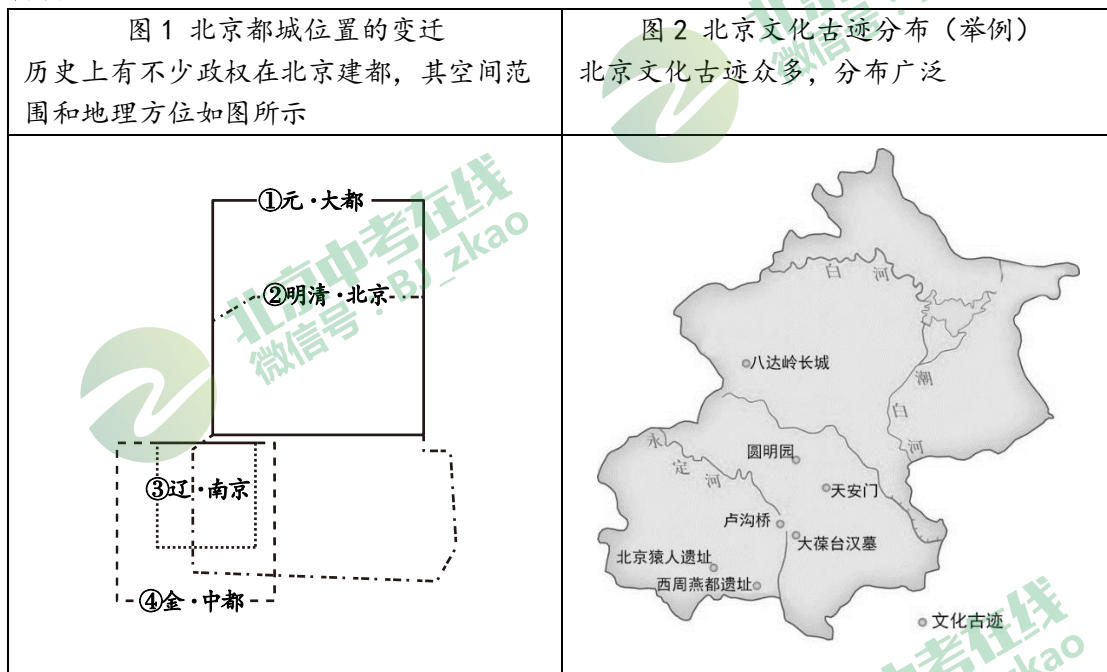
| 图 1 北京都城位置的变迁 历史上有不少政权在北京建都，其空间范围和地理方位如图所示 | 图 2 北京文化古迹分布（举例） 北京文化古迹众多，分布广泛 |
|---|---|
| ①元 · 大都 ②明清 · 北京 ③辽 · 南京 ④金 · 中都 | 白河 潮白河 八达岭长城 永定河 圆明园 天安门 卢沟桥 大葆台汉墓 北京猿人遗址 西周燕都遗址 文化古迹 |

北京中考在线 微信号：BJ_zkao